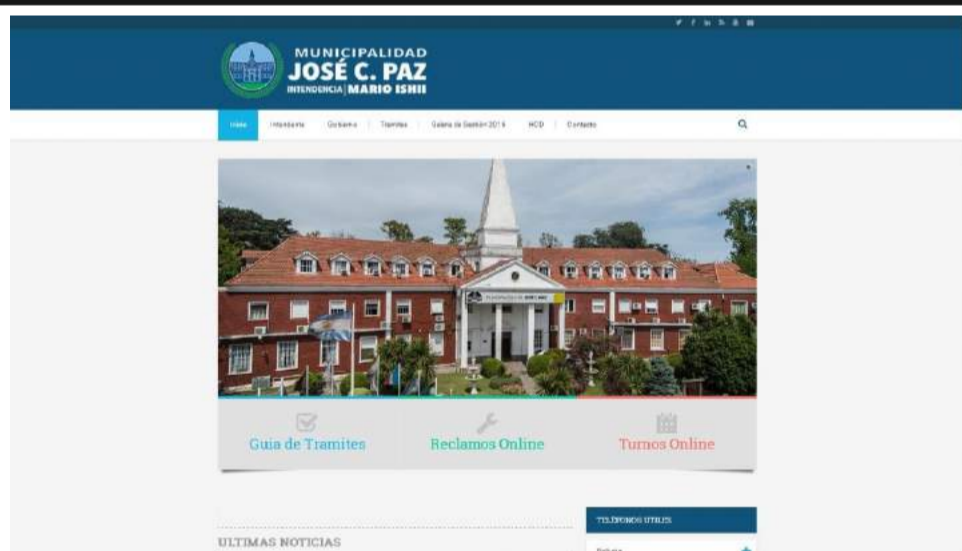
MUNICIPALIDAD
JOSÉ C. PAZ
INTENDENCIA | MARIO ISHII

Inicio | Intendente | Gobierno | Tramites | Galeria de Gestión 2014 | HCD | Contacto

Guia de Tramites
Reclamos Online
Turnos Online

ULTIMAS NOTICIAS

TELÉFONOS UTILES
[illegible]